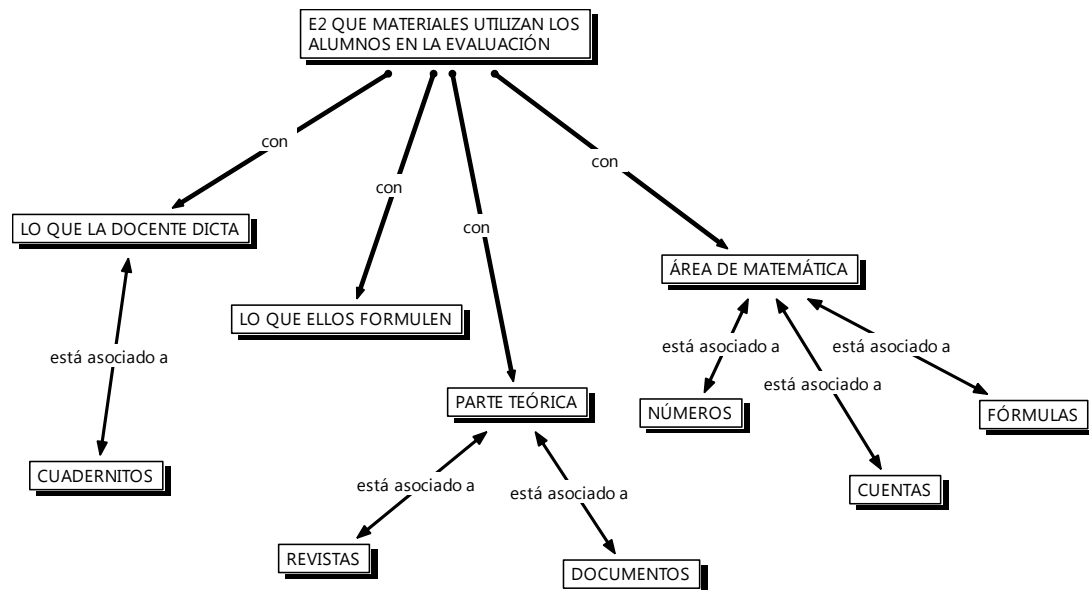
E2 QUE MATERIALES UTILIZAN LOS ALUMNOS EN LA EVALUACIÓN

con

con

con

con

LO QUE LA DOCENTE DICTA

está asociado a

CUADERNITOS

LO QUE ELLOS FORMULEN

PARTE TEÓRICA

está asociado a

está asociado a

REVISTAS

DOCUMENTOS

ÁREA DE MATEMÁTICA

está asociado a

está asociado a

está asociado a

NÚMEROS

CUENTAS

FÓRMULAS